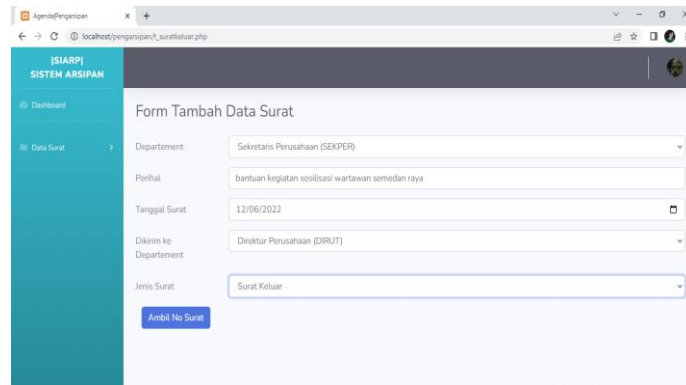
AgendaPengarsipan
localhost/pengarsipan/t_suratkeluar.php

|SIARP|
SISTEM ARSIPAN

Dashboard

Data Surat

Form Tambah Data Surat

Departement
Sekretaris Perusahaan (SEKPER)

Perihal
bantuan kegiatan sosilisasi wartawan semodan raya

Tanggal Surat
12/06/2022

Dikirim ke Departement
Direktur Perusahaan (DIRUT)

Jenis Surat
Surat Keluar

Ambil No Surat